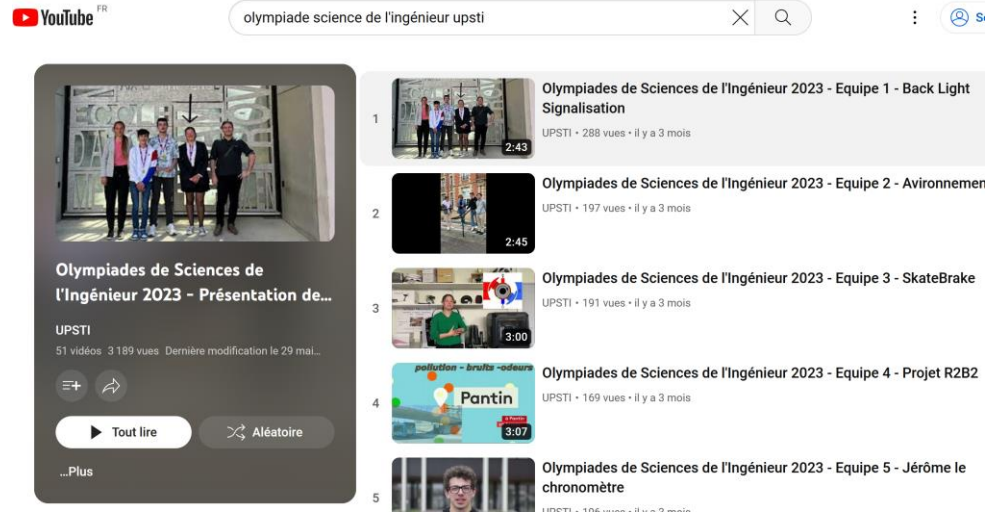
YouTube FR

olympiade science de l'ingénieur upsti

Se

Olympiades de Sciences de l'Ingénieur 2023 - Présentation de...

UPSTI

51 vidéos 3 189 vues Dernière modification le 29 mai...

Tout lire

Aléatoire

...Plus

1

2:43

Olympiades de Sciences de l'Ingénieur 2023 - Equipe 1 - Back Light Signalisation

UPSTI • 288 vues • il y a 3 mois

2

2:45

Olympiades de Sciences de l'Ingénieur 2023 - Equipe 2 - Avironnemen

UPSTI • 197 vues • il y a 3 mois

3

3:00

Olympiades de Sciences de l'Ingénieur 2023 - Equipe 3 - SkateBrake

UPSTI • 191 vues • il y a 3 mois

4

pollution - bruits - odeurs

Pantin

3:07

Olympiades de Sciences de l'Ingénieur 2023 - Equipe 4 - Projet R2B2

UPSTI • 169 vues • il y a 3 mois

5

Olympiades de Sciences de l'Ingénieur 2023 - Equipe 5 - Jérôme le chronomètre

UPSTI • 196 vues • il y a 3 mois